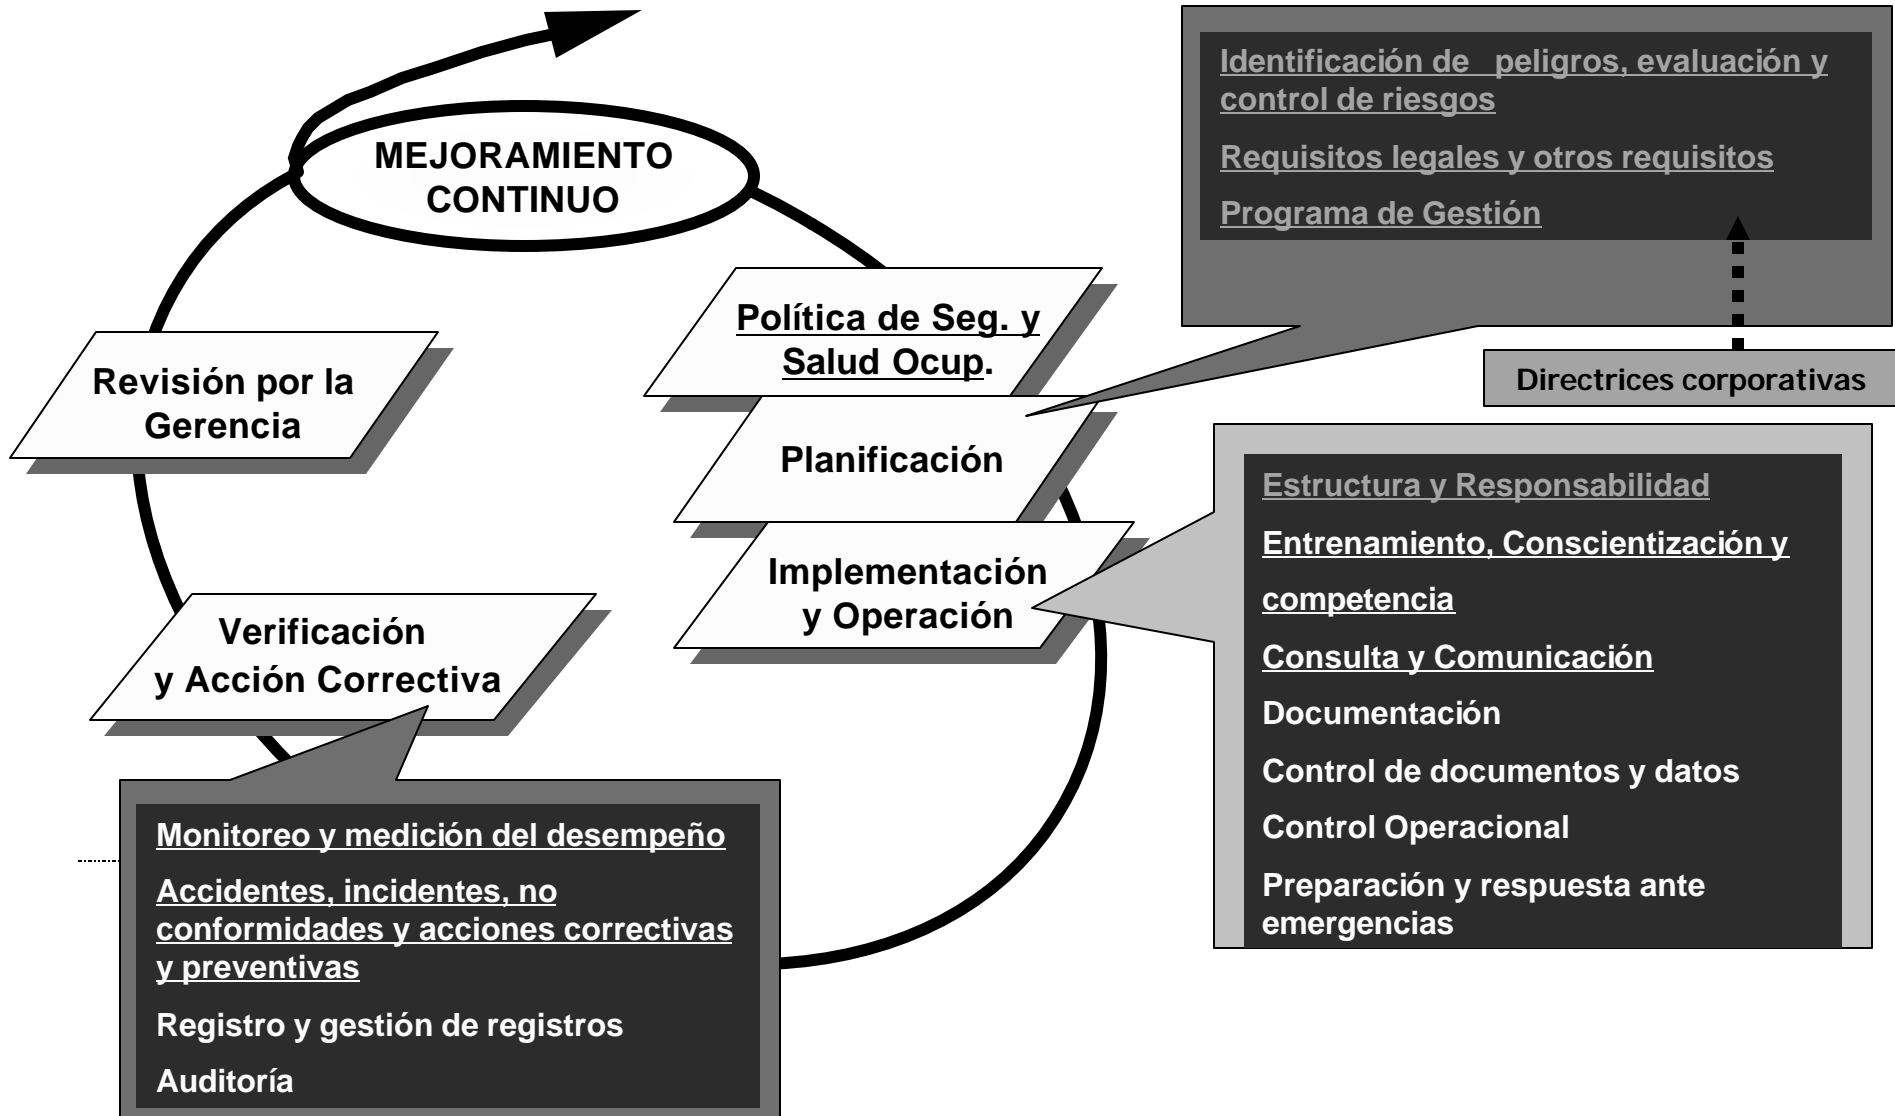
MEJORAMIENTO CONTINUO

Identificación de peligros, evaluación y control de riesgos

Requisitos legales y otros requisitos

Programa de Gestión

Directrices corporativas

Política de Seg. y Salud Ocup.

Revisión por la Gerencia

Planificación

Implementación y Operación

Estructura y Responsabilidad

Entrenamiento, Conscientización y competencia

Consulta y Comunicación

Documentación

Control de documentos y datos

Control Operacional

Preparación y respuesta ante emergencias

Verificación y Acción Correctiva

Monitoreo y medición del desempeño

Accidentes, incidentes, no conformidades y acciones correctivas y preventivas

Registro y gestión de registros

Auditoría